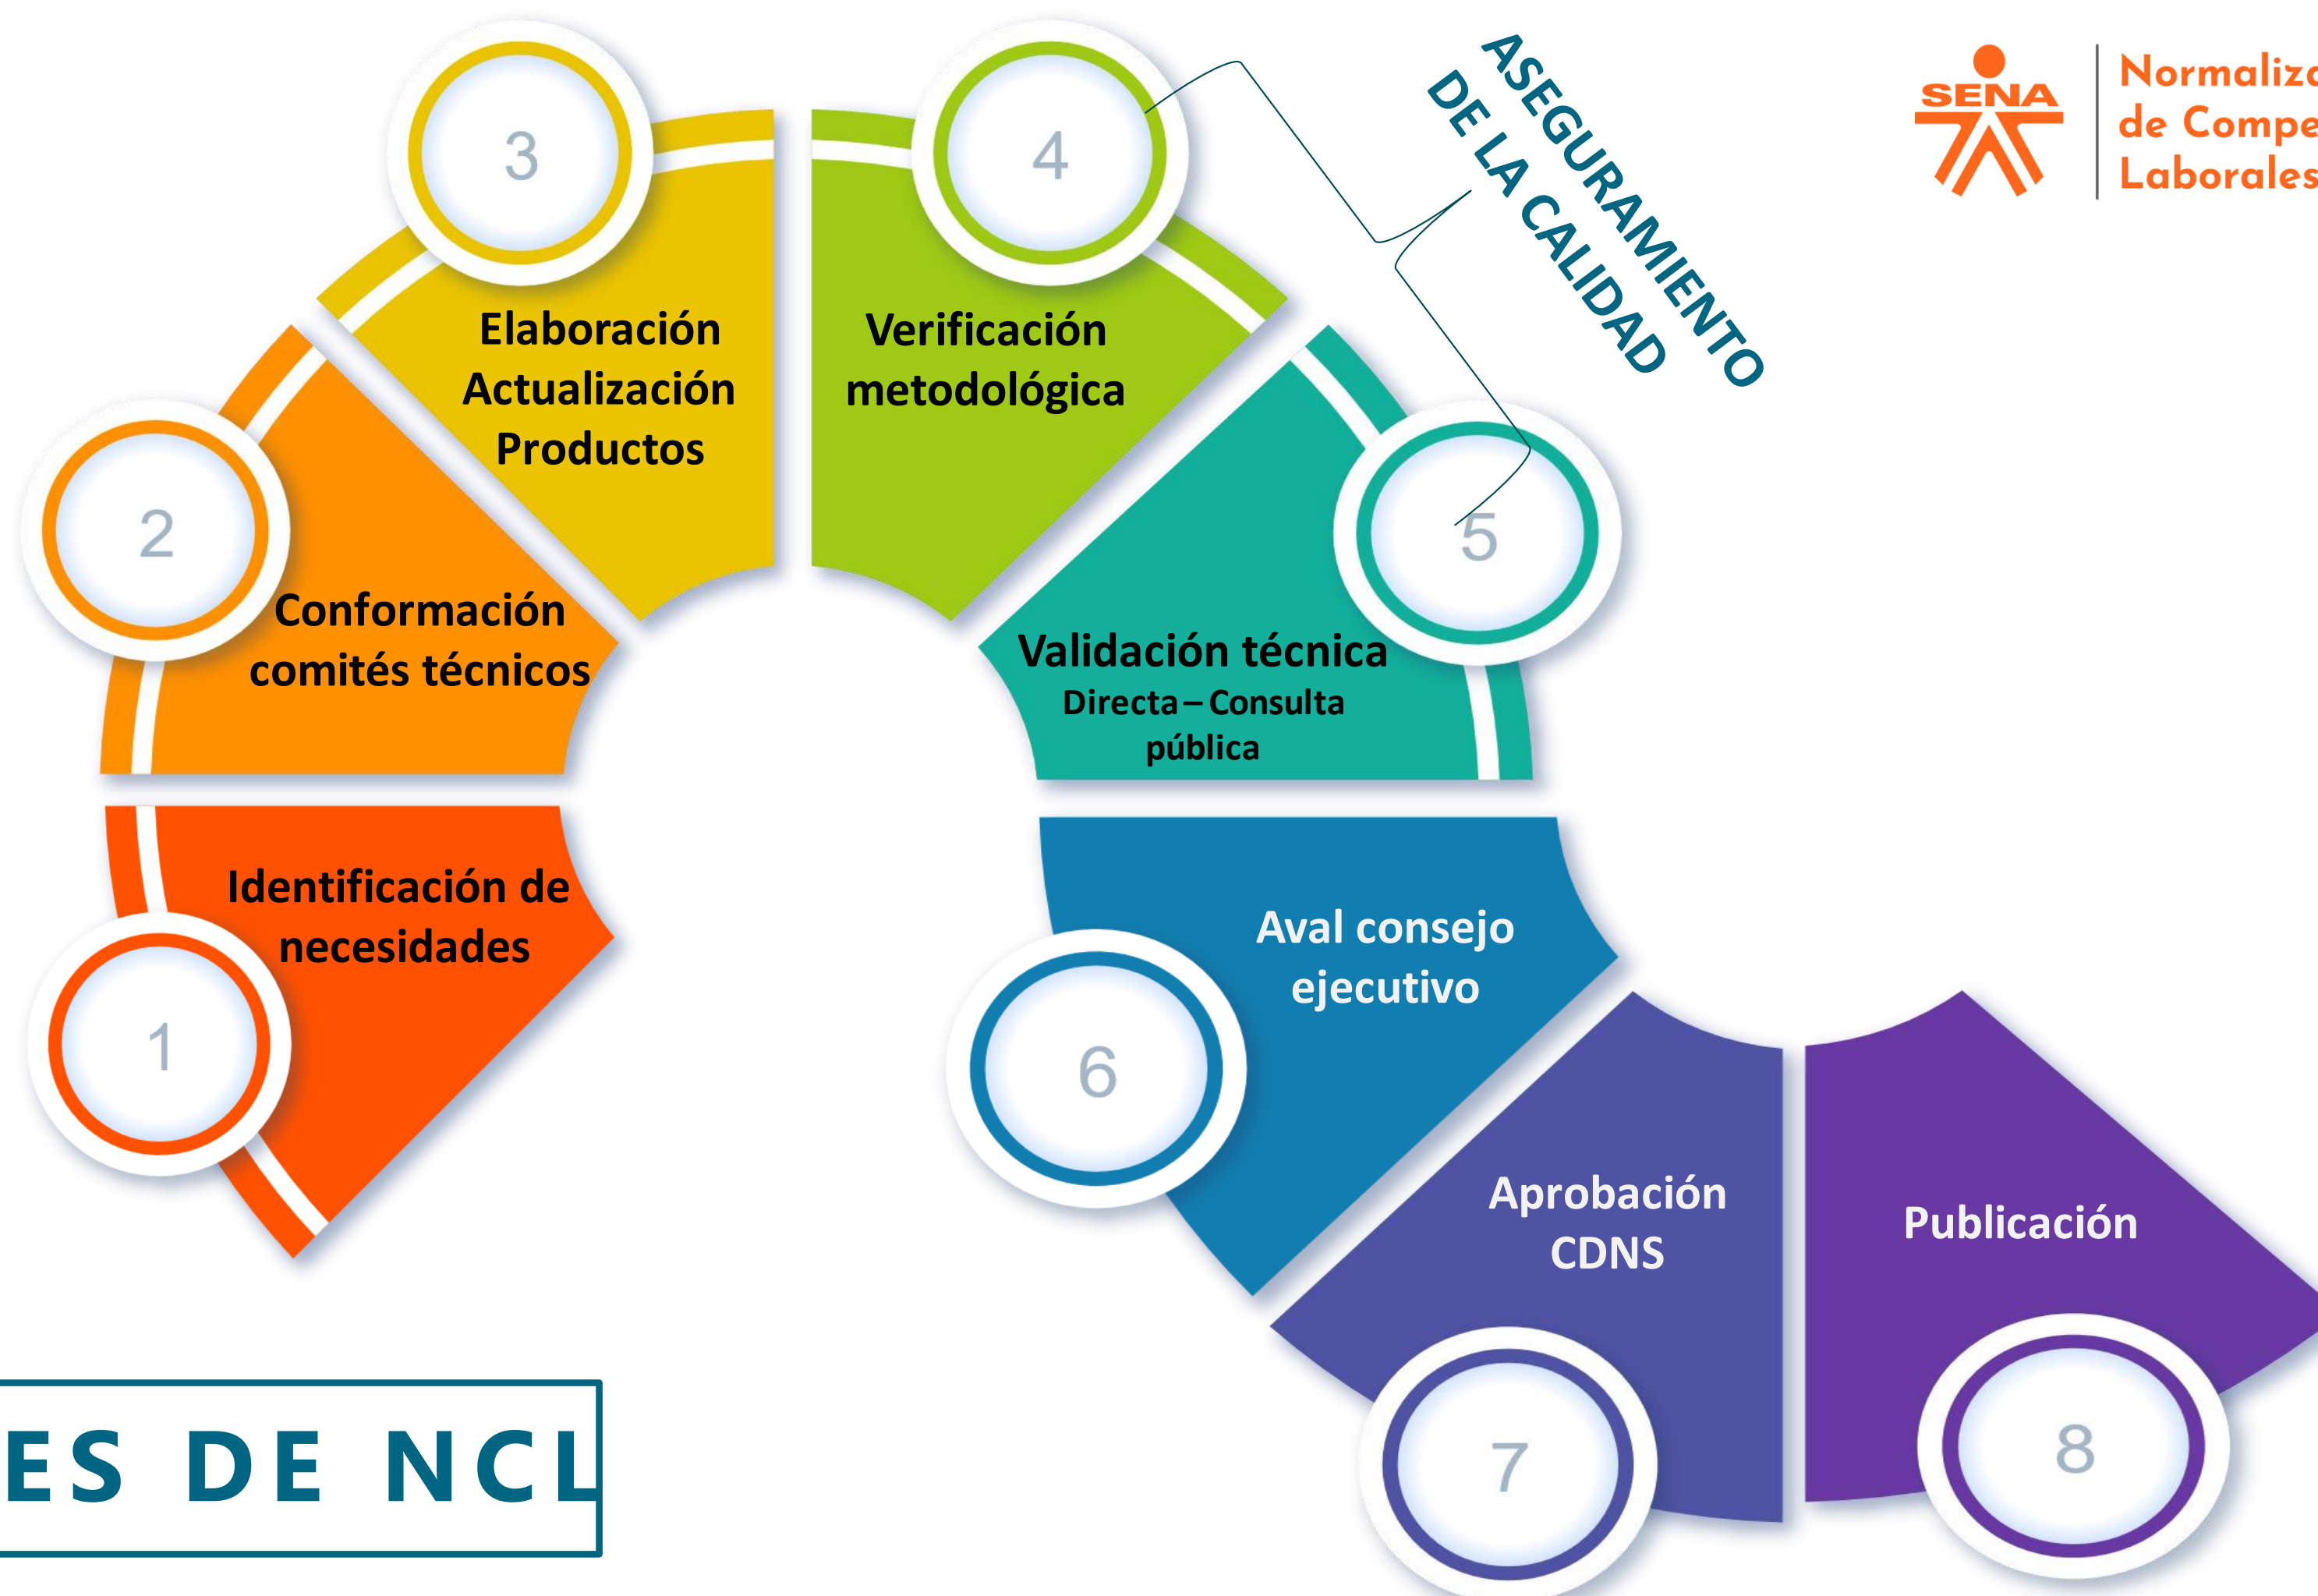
SENA

Normaliz
de Compe
Laborales

ASEGURAMIENTO
DE LA CALIDAD

3
Elaboración
Actualización
Productos

4
Verificación
metodológica

2
Conformación
comités técnicos

5
Validación técnica
Directa – Consulta pública

1
Identificación de necesidades

6
Aval consejo ejecutivo

7
Aprobación CDNS

8
Publicación

ES DE NCL